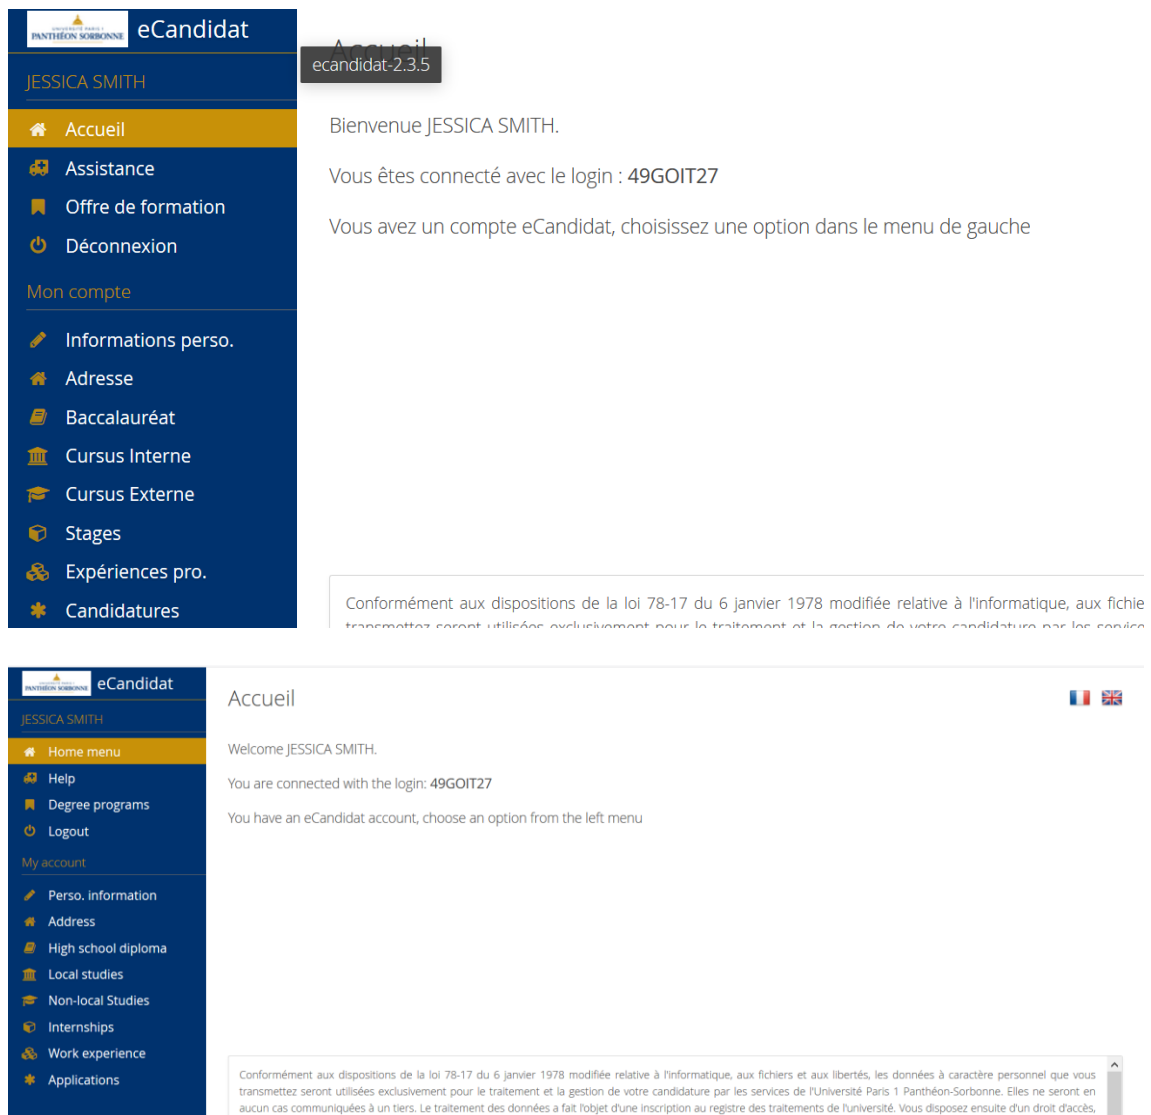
UNIVERSITÉ PARIS 1 PANTHÉON SORBONNE eCandidat

JESSICA SMITH

Accueil
Assistance
Offre de formation
Déconnexion

Mon compte

Informations perso.
Adresse
Baccalauréat
Cursus Interne
Cursus Externe
Stages
Expériences pro.
Candidatures

Accueil
ecandidat-2.3.5

Bienvenue JESSICA SMITH.

Vous êtes connecté avec le login : 49GOIT27

Vous avez un compte eCandidat, choisissez une option dans le menu de gauche

Conformément aux dispositions de la loi 78-17 du 6 janvier 1978 modifiée relative à l'informatique, aux fichie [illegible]

UNIVERSITÉ PARIS 1 PANTHÉON SORBONNE eCandidat

JESSICA SMITH

Home menu
Help
Degree programs
Logout

My account

Perso. information
Address
High school diploma
Local studies
Non-local Studies
Internships
Work experience
Applications

Accueil

Welcome JESSICA SMITH.

You are connected with the login: 49GOIT27

You have an eCandidat account, choose an option from the left menu

Conformément aux dispositions de la loi 78-17 du 6 janvier 1978 modifiée relative à l'informatique, aux fichiers et aux libertés, les données à caractère personnel que vous transmettez seront utilisées exclusivement pour le traitement et la gestion de votre candidature par les services de l'Université Paris 1 Panthéon-Sorbonne. Elles ne seront en aucun cas communiquées à un tiers. Le traitement des données a fait l'objet d'une inscription au registre des traitements de l'université. Vous disposez ensuite d'un droit d'accès,